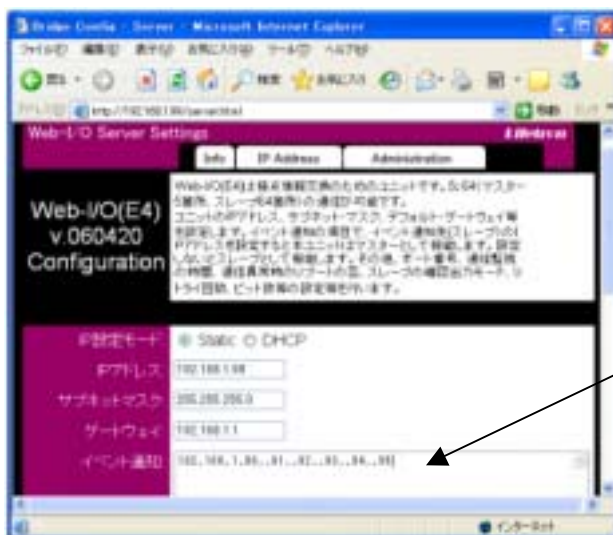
Bridge Config - Server - Microsoft Internet Explorer

ファイル(F) 編集(E) 表示(V) お気に入り(A) ツール(T) ヘルプ(H)

戻る 検索 お気に入り

アドレス(D) http://192.168.1.98/server.html 移動

Web-I/O Server Settings

Info IP Address Administration

Web-I/O(E4)
v.060420
Configuration

Web-I/O(E4)は接点情報交換のためのユニットです。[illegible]マスター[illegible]箇所、スレーブ64箇所の通信が可能です。ユニットのIPアドレス、サブネットマスク、デフォルトゲートウェイ等を設定します。イベント通知の場合で、イベント通知先(スレーブ)のIPアドレスを設定するとこのユニットはマスターとして稼動します。設定しないとスレーブとして稼動します。その他、ポート番号、通信監視の時間、通信異常時のリレー出力の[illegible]、スレーブの確認出力モード、リトライ回数、ビット状態の設定を行います。

IP設定モード Static DHCP

IPアドレス 192.168.1.98

サブネットマスク 255.255.255.0

ゲートウェイ 192.168.1.1

イベント通知 192.168.1.80,,81,,82,,83,,84,,85

インターネット